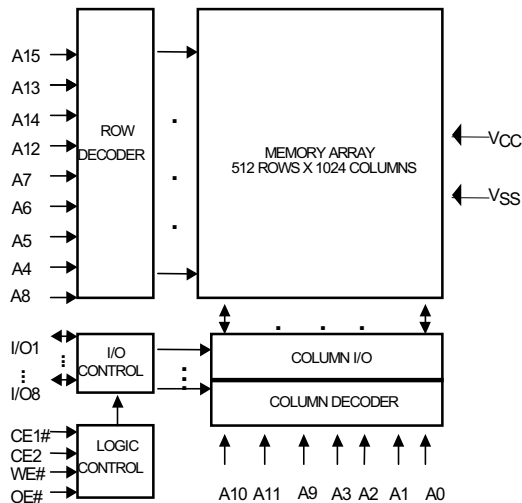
A15
A13
A14
A12
A7
A6
A5
A4
A8

ROW DECODER

MEMORY ARRAY
512 ROWS X 1024 COLUMNS

$V_{CC}$
$V_{SS}$

I/O1
I/O8

I/O CONTROL

COLUMN I/O
COLUMN DECODER

CE1#
CE2
WE#
OE#

LOGIC CONTROL

A10 A11 A9 A3 A2 A1 A0